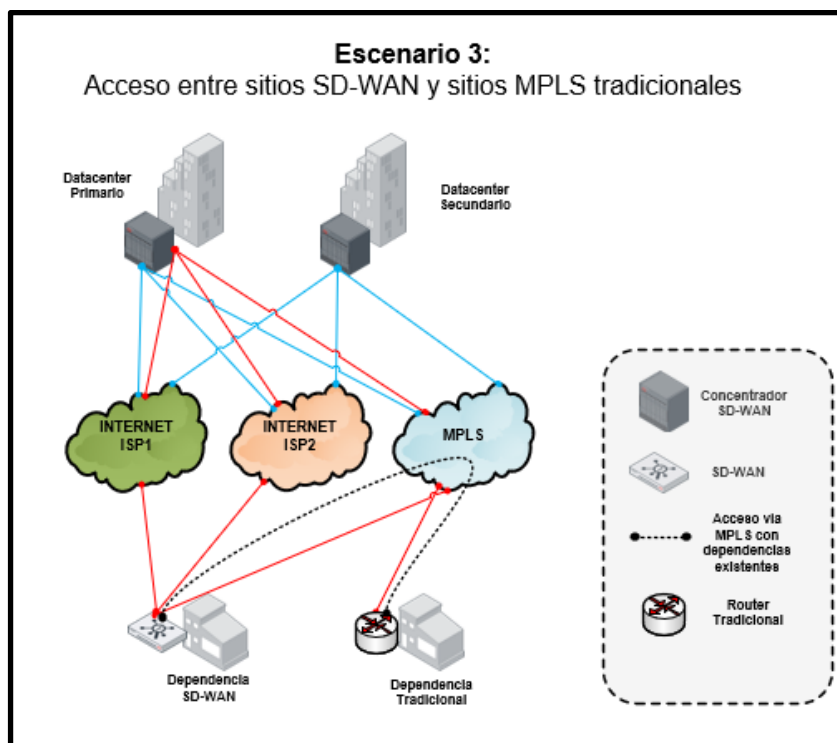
**Escenario 3:**
Acceso entre sitios SD-WAN y sitios MPLS tradicionales

Datacenter Primario

Datacenter Secundario

INTERNET ISP1

INTERNET ISP2

MPLS

Dependencia SD-WAN

Dependencia Tradicional

Concentrador SD-WAN

SD-WAN

Acceso via MPLS con dependencias existentes

Router Tradicional